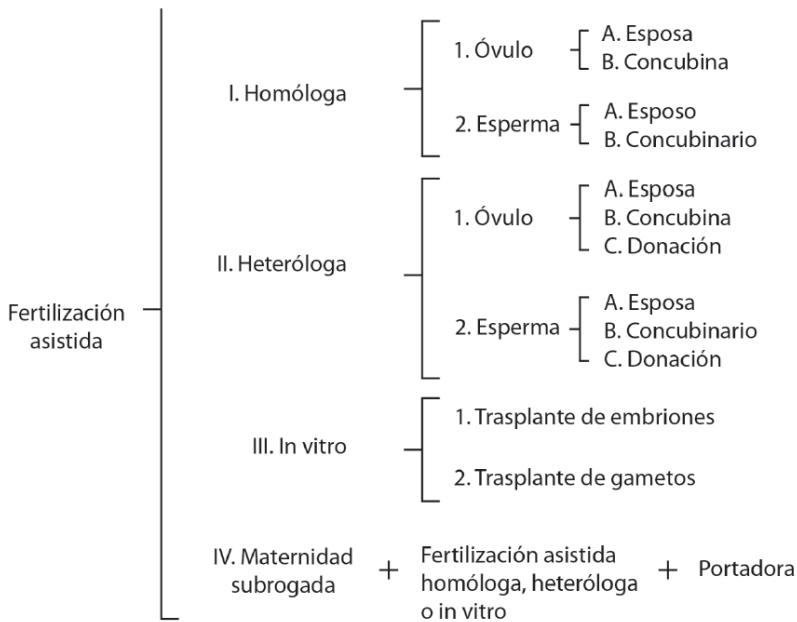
Fertilización asistida

I. Homóloga

1. Óvulo
A. Esposa
B. Concubina

2. Esperma
A. Esposo
B. Concubinario

II. Heteróloga

1. Óvulo
A. Esposa
B. Concubina
C. Donación

2. Esperma
A. Esposa
B. Concubinario
C. Donación

III. In vitro

1. Trasplante de embriones

2. Trasplante de gametos

IV. Maternidad subrogada + Fertilización asistida homóloga, heteróloga o in vitro + Portadora